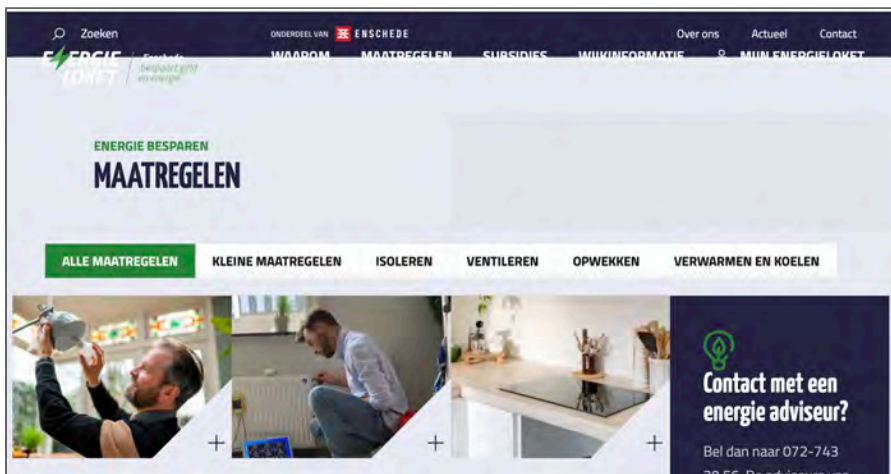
Zoeken

ONDERDEEL VAN ENSCHEDE

Over ons Actueel Contact

ENERGIE LOKET Enschede bespaart geld en energie

WAAROM MAATREGELEN SUBSIDIES WIJKINFORMATIE MIJN ENERGIELOKET

ENERGIE BESPAREN

MAATREGELEN

ALLE MAATREGELEN KLEINE MAATREGELEN ISOLEREN VENTILEREN OPWEKKEN VERWARMEN EN KOELEN

+ + +

Contact met een energie adviseur?

Bel dan naar 072-743 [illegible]